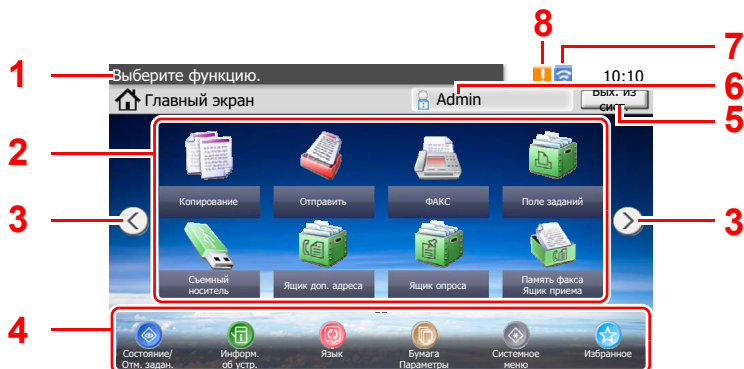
1
Выберите функцию.
8
7
10:10
Главный экран
Admin
6
Вых. из сист.
5
2
Копирование
Отправить
ФАКС
Поле заданий
3
3
Съемный носитель
Ящик доп. адреса
Ящик опроса
Память факса Ящик приема
4
Состояние/ Отм. задан.
Информ. об устр.
Язык
Бумага Параметры
Системное меню
Избранное